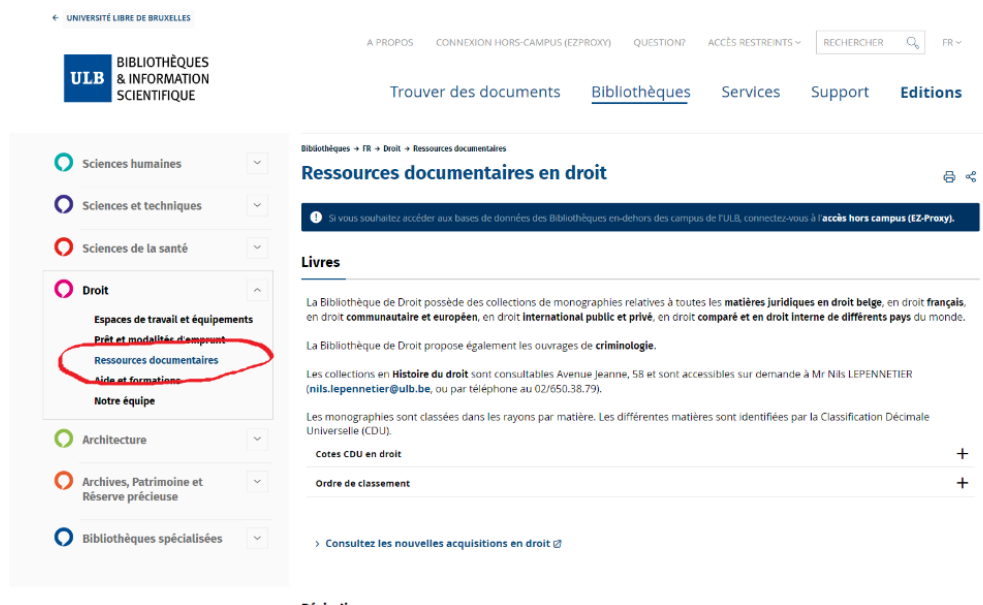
← UNIVERSITÉ LIBRE DE BRUXELLES

ULB BIBLIOTHÈQUES & INFORMATION SCIENTIFIQUE

A PROPOS CONNEXION HORS-CAMPUS (EZPROXY) QUESTION? ACCÈS RESTREINTS RECHERCHER FR

Trouver des documents Bibliothèques Services Support Editions

Sciences humaines

Sciences et techniques

Sciences de la santé

Droit

Espaces de travail et équipements

Prêt et modalités d'emprunt

Ressources documentaires

Aide et formations

Notre équipe

Architecture

Archives, Patrimoine et Réserve précieuse

Bibliothèques spécialisées

Bibliothèques → FR → Droit → Ressources documentaires

Ressources documentaires en droit

Si vous souhaitez accéder aux bases de données des Bibliothèques en-dehors des campus de l'ULB, connectez-vous à l'accès hors campus (EZ-Proxy).

Livres

La Bibliothèque de Droit possède des collections de monographies relatives à toutes les matières juridiques en droit belge, en droit français, en droit communautaire et européen, en droit international public et privé, en droit comparé et en droit interne de différents pays du monde.

La Bibliothèque de Droit propose également les ouvrages de criminologie.

Les collections en Histoire du droit sont consultables Avenue Jeanne, 58 et sont accessibles sur demande à Mr Nils LEPENNETIER (nils.lepennetier@ulb.be, ou par téléphone au 02/650.38.79).

Les monographies sont classées dans les rayons par matière. Les différentes matières sont identifiées par la Classification Décimale Universelle (CDU).

Cotes CDU en droit +

Ordre de classement +

› Consultez les nouvelles acquisitions en droit

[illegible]